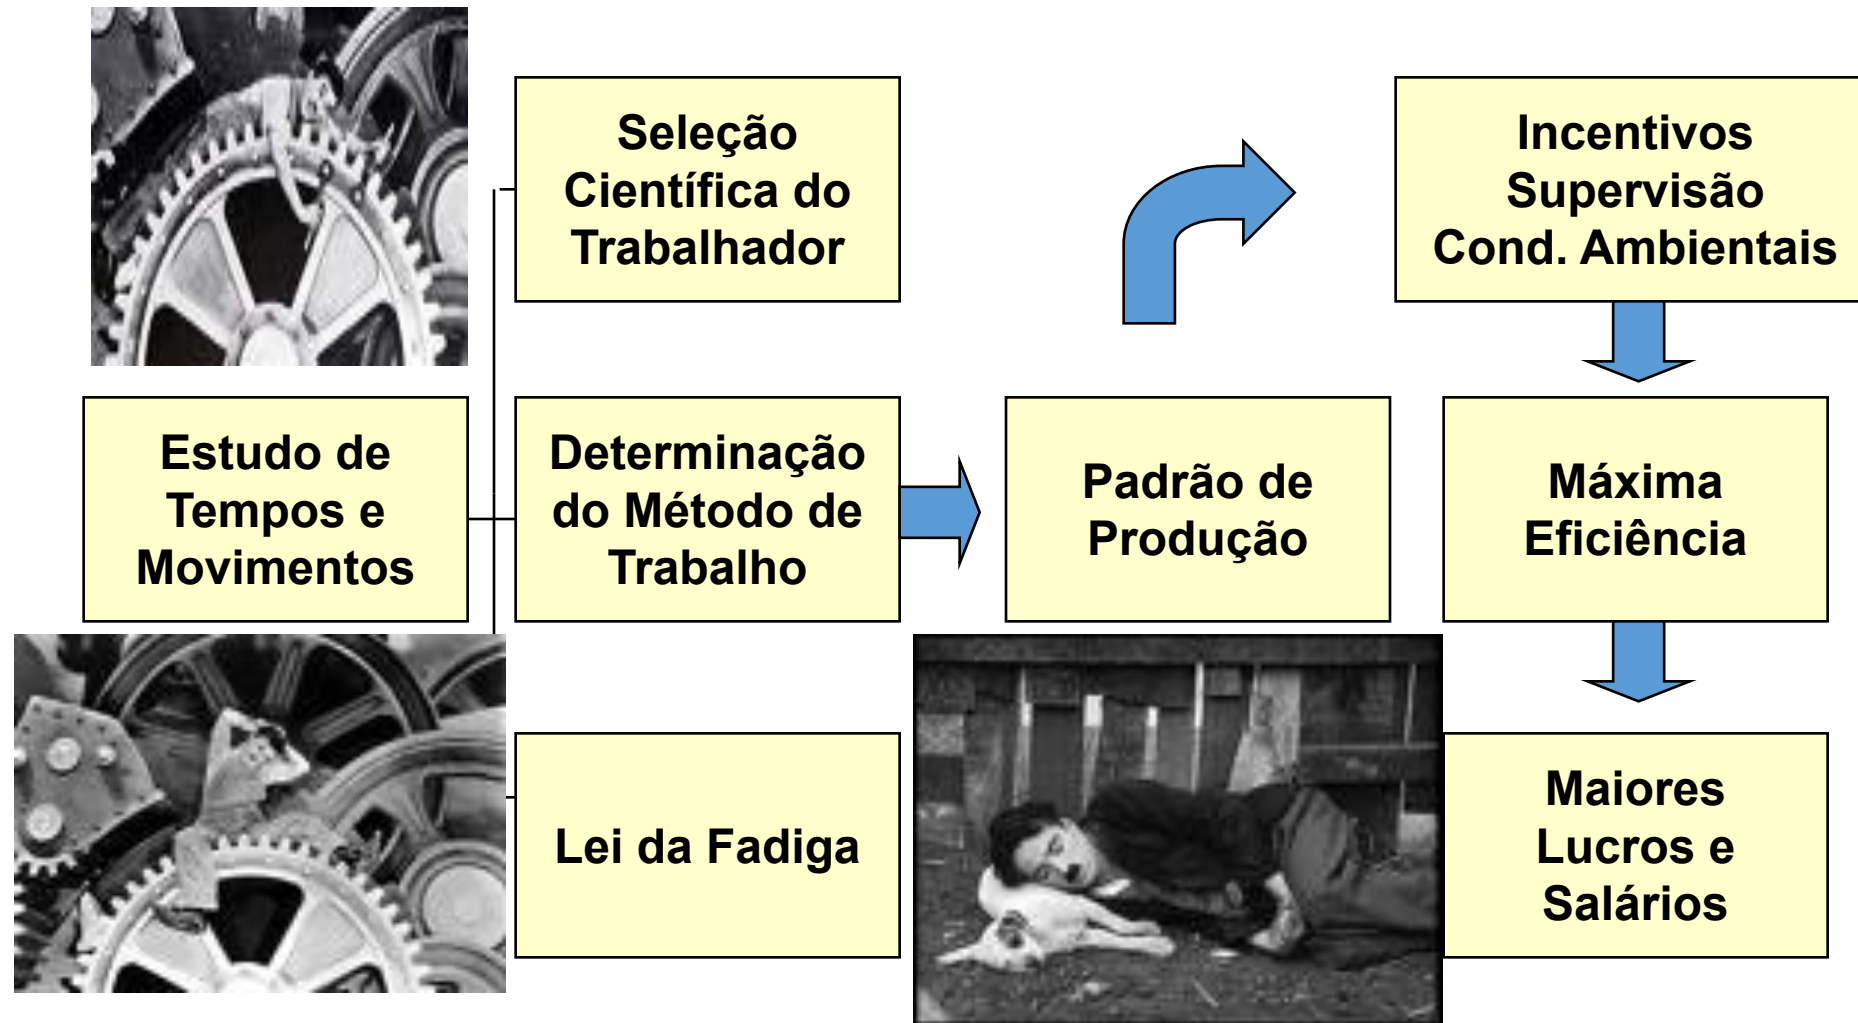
Seleção Científica do Trabalhador

Incentivos
Supervisão
Cond. Ambientais

Estudo de Tempos e Movimentos

Determinação do Método de Trabalho

Padrão de Produção

Máxima Eficiência

Lei da Fadiga

Maiores Lucros e Salários